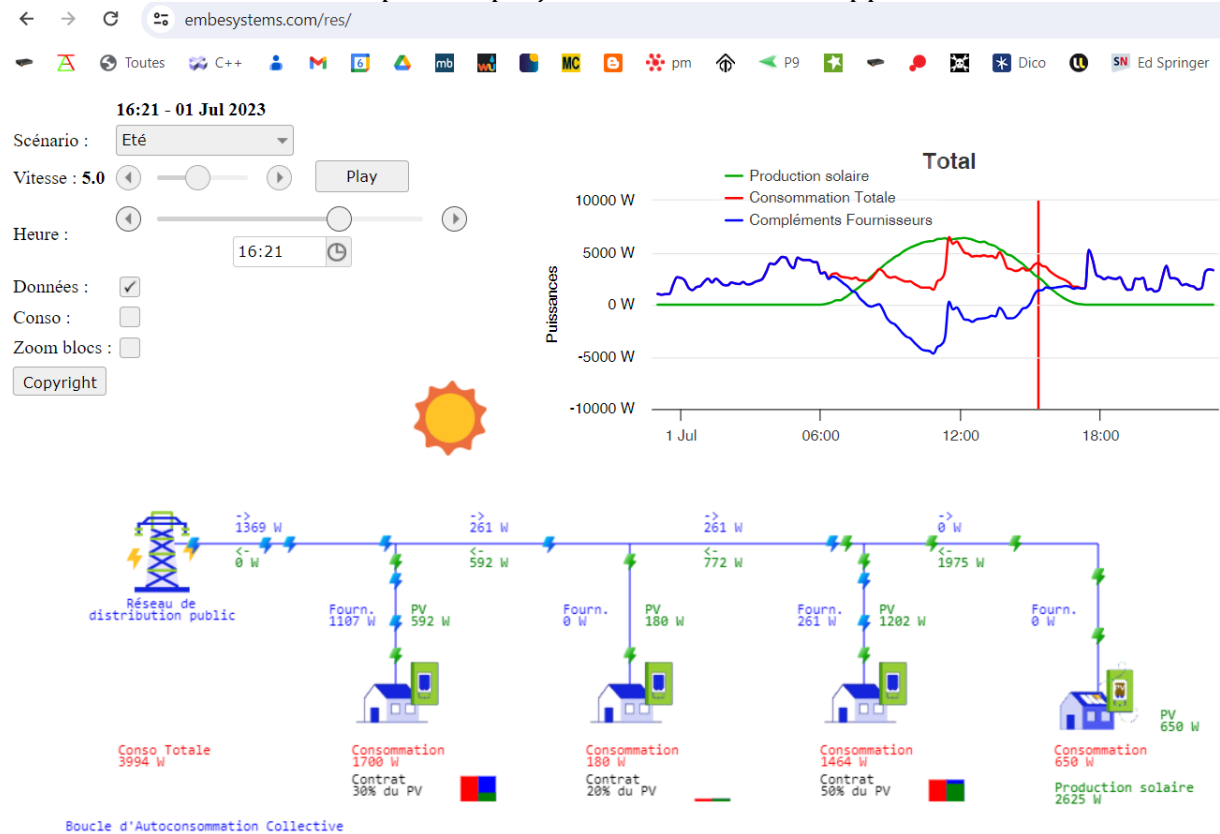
embesystems.com/res/

Toutes C++ mb MC pm P9 Dico Ed Springer

16:21 - 01 Jul 2023

Scénario : Eté

Vitesse : 5.0 Play

Heure : 16:21

Données : ✓

Conso :

Zoom blocs :

Copyright

Total

Production solaire
Consommation Totale
Compléments Fournisseurs

10000 W
5000 W
0 W
-5000 W
-10000 W

Puissances

1 Jul 06:00 12:00 18:00

-> 1369 W
<- 0 W

-> 261 W
<- 592 W

-> 261 W
<- 772 W

-> 0 W
<- 1975 W

Réseau de distribution public

Fourn. 1107 W
PV 592 W

Fourn. 0 W
PV 180 W

Fourn. 261 W
PV 1202 W

Fourn. 0 W

PV 650 W

Conso Totale 3994 W

Consommation 1700 W
Contrat 30% du PV

Consommation 180 W
Contrat 20% du PV

Consommation 1464 W
Contrat 50% du PV

Consommation 650 W

Production solaire 2625 W

Boucle d'Autoconsommation Collective